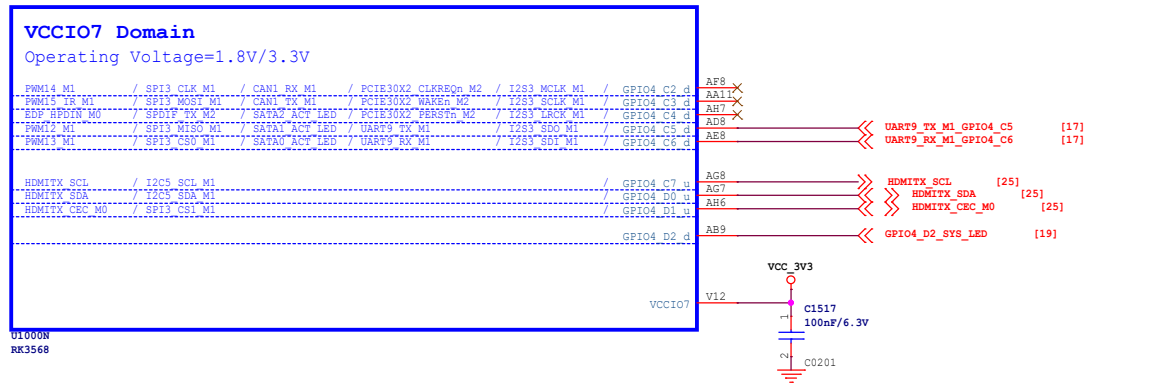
VCCIO7 Domain
Operating Voltage=1.8V/3.3V

PWM14_M1 / SPI3_CLK_M1 / CAN1_RX_M1 / PCIE30X2_CLKREQn_M2 / I2S3_MCLK_M1 / GPIO4_C2_d AF8
PWM15_IR_M1 / SPI3_MOSI_M1 / CAN1_TX_M1 / PCIE30X2_WAKEn_M2 / I2S3_SCLK_M1 / GPIO4_C3_d AA11
EDP_HPDIN_M0 / SPDIF_TX_M2 / SATA2_ACT_LED / PCIE30X2_PERSTn_M2 / I2S3_LRCK_M1 / GPIO4_C4_d AH7
PWM12_M1 / SPI3_MISO_M1 / SATA1_ACT_LED / UART9_TX_M1 / I2S3_SDO_M1 / GPIO4_C5_d AD8 UART9_TX_M1_GPIO4_C5 [17]
PWM13_M1 / SPI3_CS0_M1 / SATA0_ACT_LED / UART9_RX_M1 / I2S3_SDI_M1 / GPIO4_C6_d AE8 UART9_RX_M1_GPIO4_C6 [17]

HDMITX_SCL / I2C5_SCL_M1 / GPIO4_C7_u AG8 HDMITX_SCL [25]
HDMITX_SDA / I2C5_SDA_M1 / GPIO4_D0_u AG7 HDMITX_SDA [25]
HDMITX_CEC_M0 / SPI3_CS1_M1 / GPIO4_D1_u AH6 HDMITX_CEC_M0 [25]

GPIO4_D2_d AB9 GPIO4_D2_SYS_LED [19]

VCC_3V3
VCCIO7 V12
C1517
100nF/6.3V
1
2
C0201

U1000N
RK3568